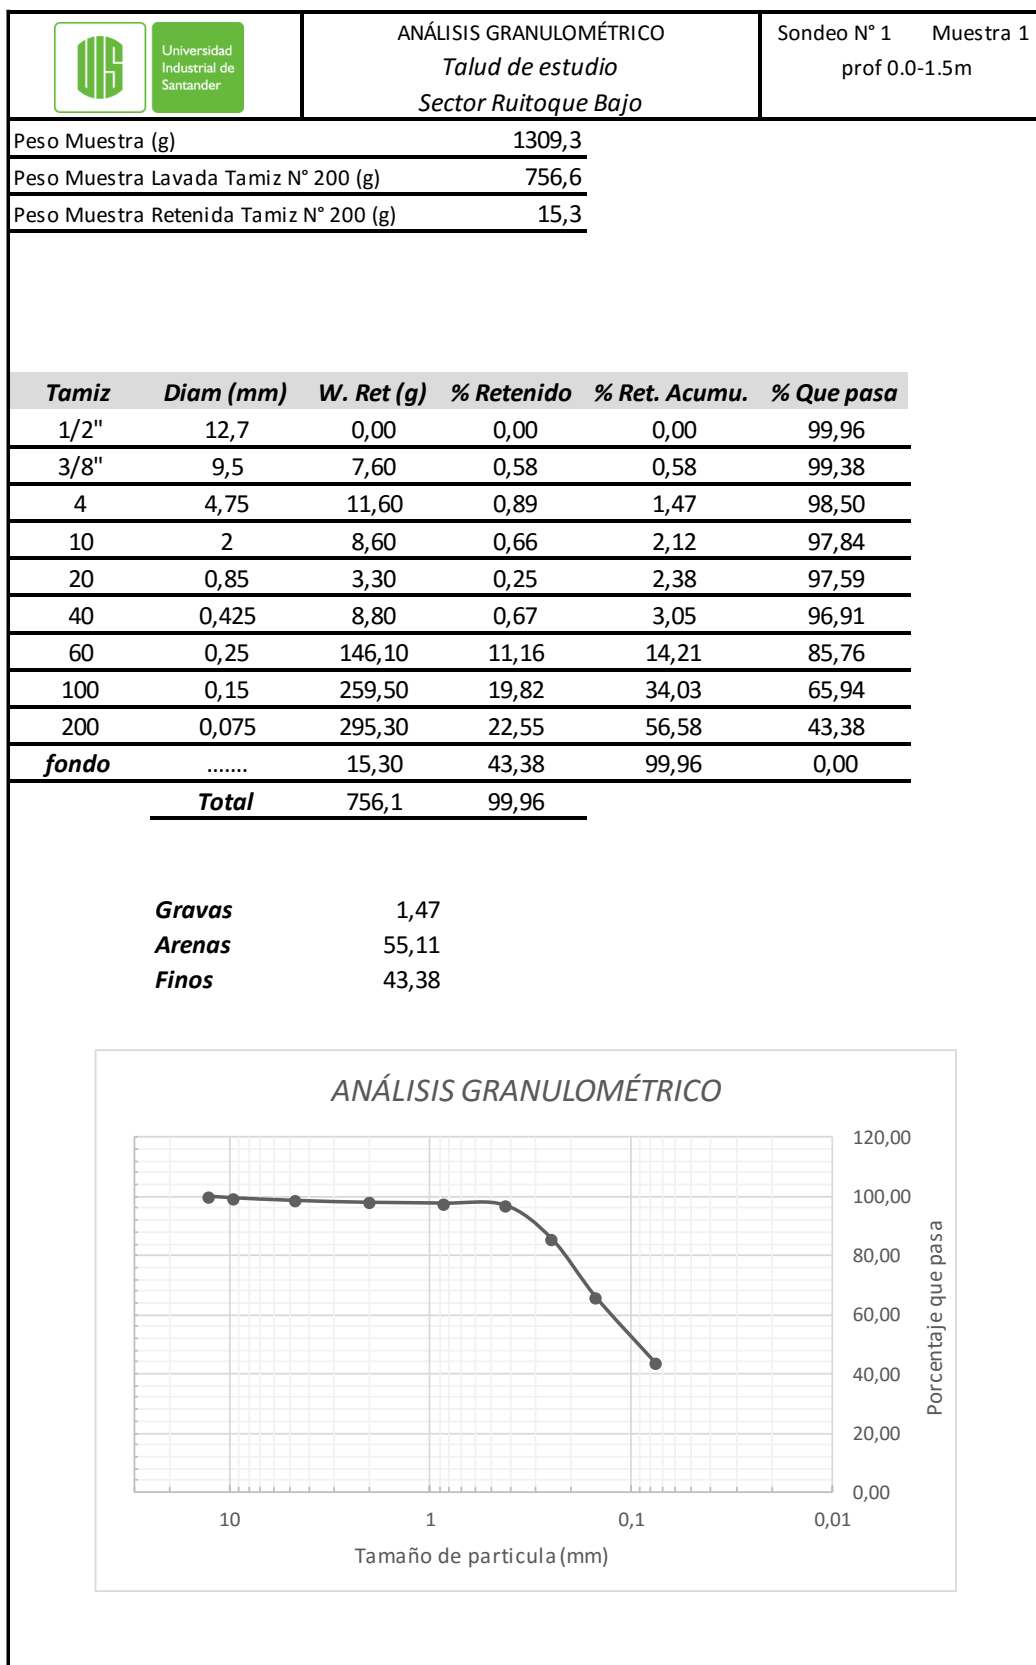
Universidad Industrial de Santander

ANÁLISIS GRANULOMÉTRICO
Talud de estudio
Sector Ruitoque Bajo

Sondeo N° 1 Muestra 1
prof 0.0-1.5m

| Peso Muestra (g) | 1309,3 |
|---|---|
| Peso Muestra Lavada Tamiz N° 200 (g) | 756,6 |
| Peso Muestra Retenida Tamiz N° 200 (g) | 15,3 |

| Tamiz | Diam (mm) | W. Ret (g) | % Retenido | % Ret. Acumu. | % Que pasa |
|---|---|---|---|---|---|
| 1/2" | 12,7 | 0,00 | 0,00 | 0,00 | 99,96 |
| 3/8" | 9,5 | 7,60 | 0,58 | 0,58 | 99,38 |
| 4 | 4,75 | 11,60 | 0,89 | 1,47 | 98,50 |
| 10 | 2 | 8,60 | 0,66 | 2,12 | 97,84 |
| 20 | 0,85 | 3,30 | 0,25 | 2,38 | 97,59 |
| 40 | 0,425 | 8,80 | 0,67 | 3,05 | 96,91 |
| 60 | 0,25 | 146,10 | 11,16 | 14,21 | 85,76 |
| 100 | 0,15 | 259,50 | 19,82 | 34,03 | 65,94 |
| 200 | 0,075 | 295,30 | 22,55 | 56,58 | 43,38 |
| fondo | ....... | 15,30 | 43,38 | 99,96 | 0,00 |
| | Total | 756,1 | 99,96 | | |

Gravas 1,47
Arenas 55,11
Finos 43,38

ANÁLISIS GRANULOMÉTRICO

120,00
100,00
80,00
60,00
40,00
20,00
0,00
Porcentaje que pasa

10 1 0,1 0,01
Tamaño de particula (mm)